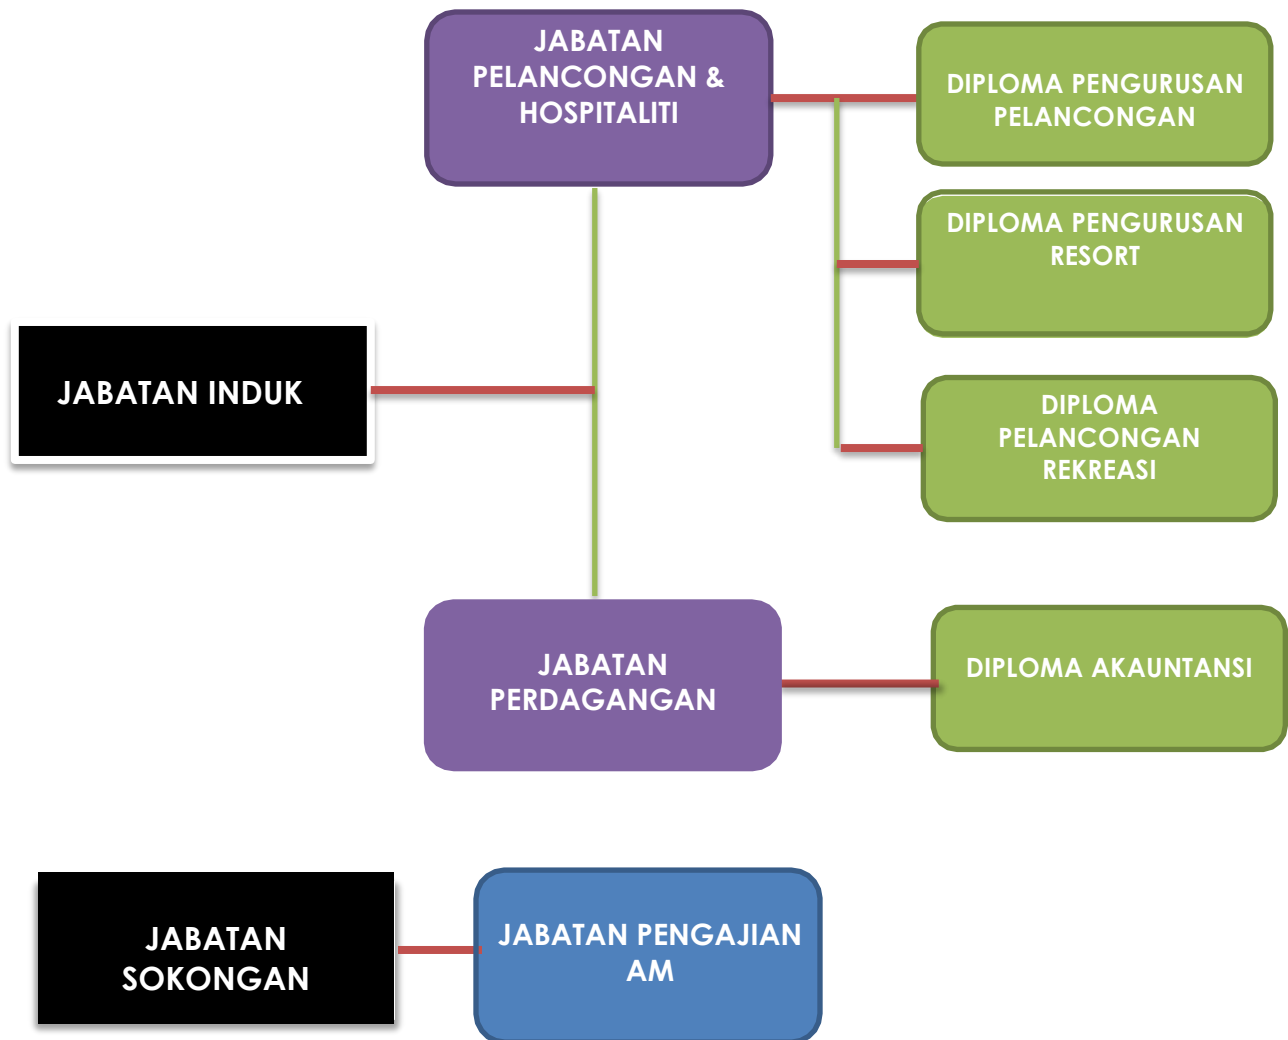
JABATAN PELANCONGAN & HOSPITALITI

DIPLOMA PENGURUSAN PELANCONGAN

DIPLOMA PENGURUSAN RESORT

JABATAN INDUK

DIPLOMA PELANCONGAN REKREASI

JABATAN PERDAGANGAN

DIPLOMA AKAUNTANSI

JABATAN SOKONGAN

JABATAN PENGAJIAN AM